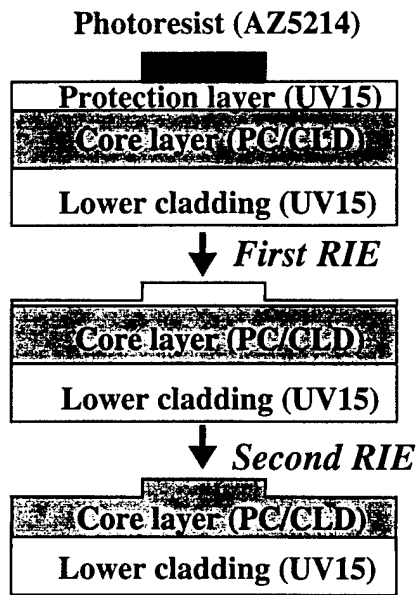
Photoresist (AZ5214)

Protection layer (UV15)

Core layer (PC/CLD)

Lower cladding (UV15)

First RIE

Core layer (PC/CLD)

Lower cladding (UV15)

Second RIE

Core layer (PC/CLD)

Lower cladding (UV15)